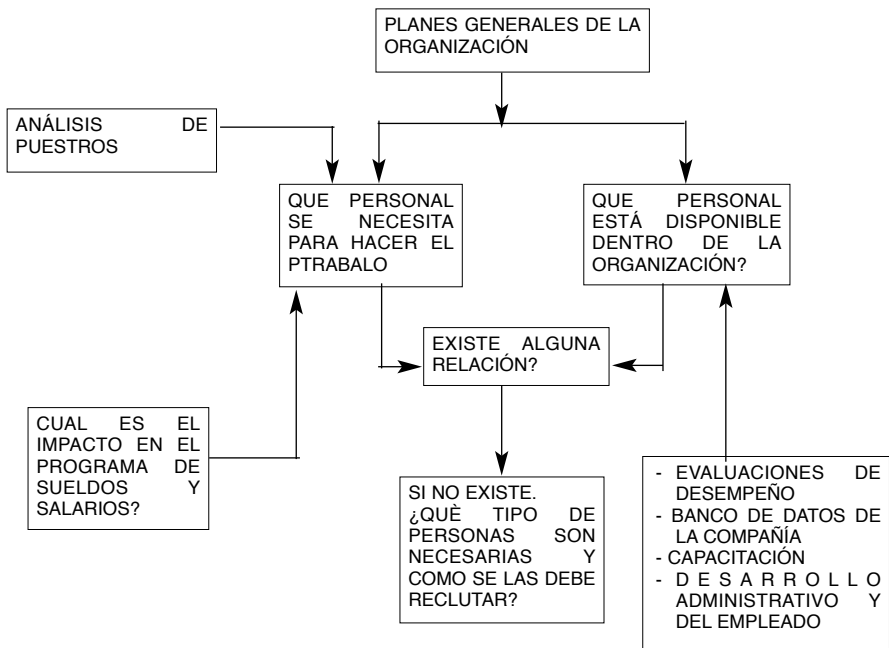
PLANES GENERALES DE LA ORGANIZACIÓN

ANÁLISIS DE PUESTROS

QUE PERSONAL SE NECESITA PARA HACER EL PTRABALO

QUE PERSONAL ESTÁ DISPONIBLE DENTRO DE LA ORGANIZACIÓN?

EXISTE ALGUNA RELACIÓN?

CUAL ES EL IMPACTO EN EL PROGRAMA DE SUELDOS Y SALARIOS?

SI NO EXISTE. ¿QUÈ TIPO DE PERSONAS SON NECESARIAS Y COMO SE LAS DEBE RECLUTAR?

- EVALUACIONES DE DESEMPEÑO
- BANCO DE DATOS DE LA COMPAÑÍA
- CAPACITACIÓN
- DESARROLLO ADMINISTRATIVO Y DEL EMPLEADO